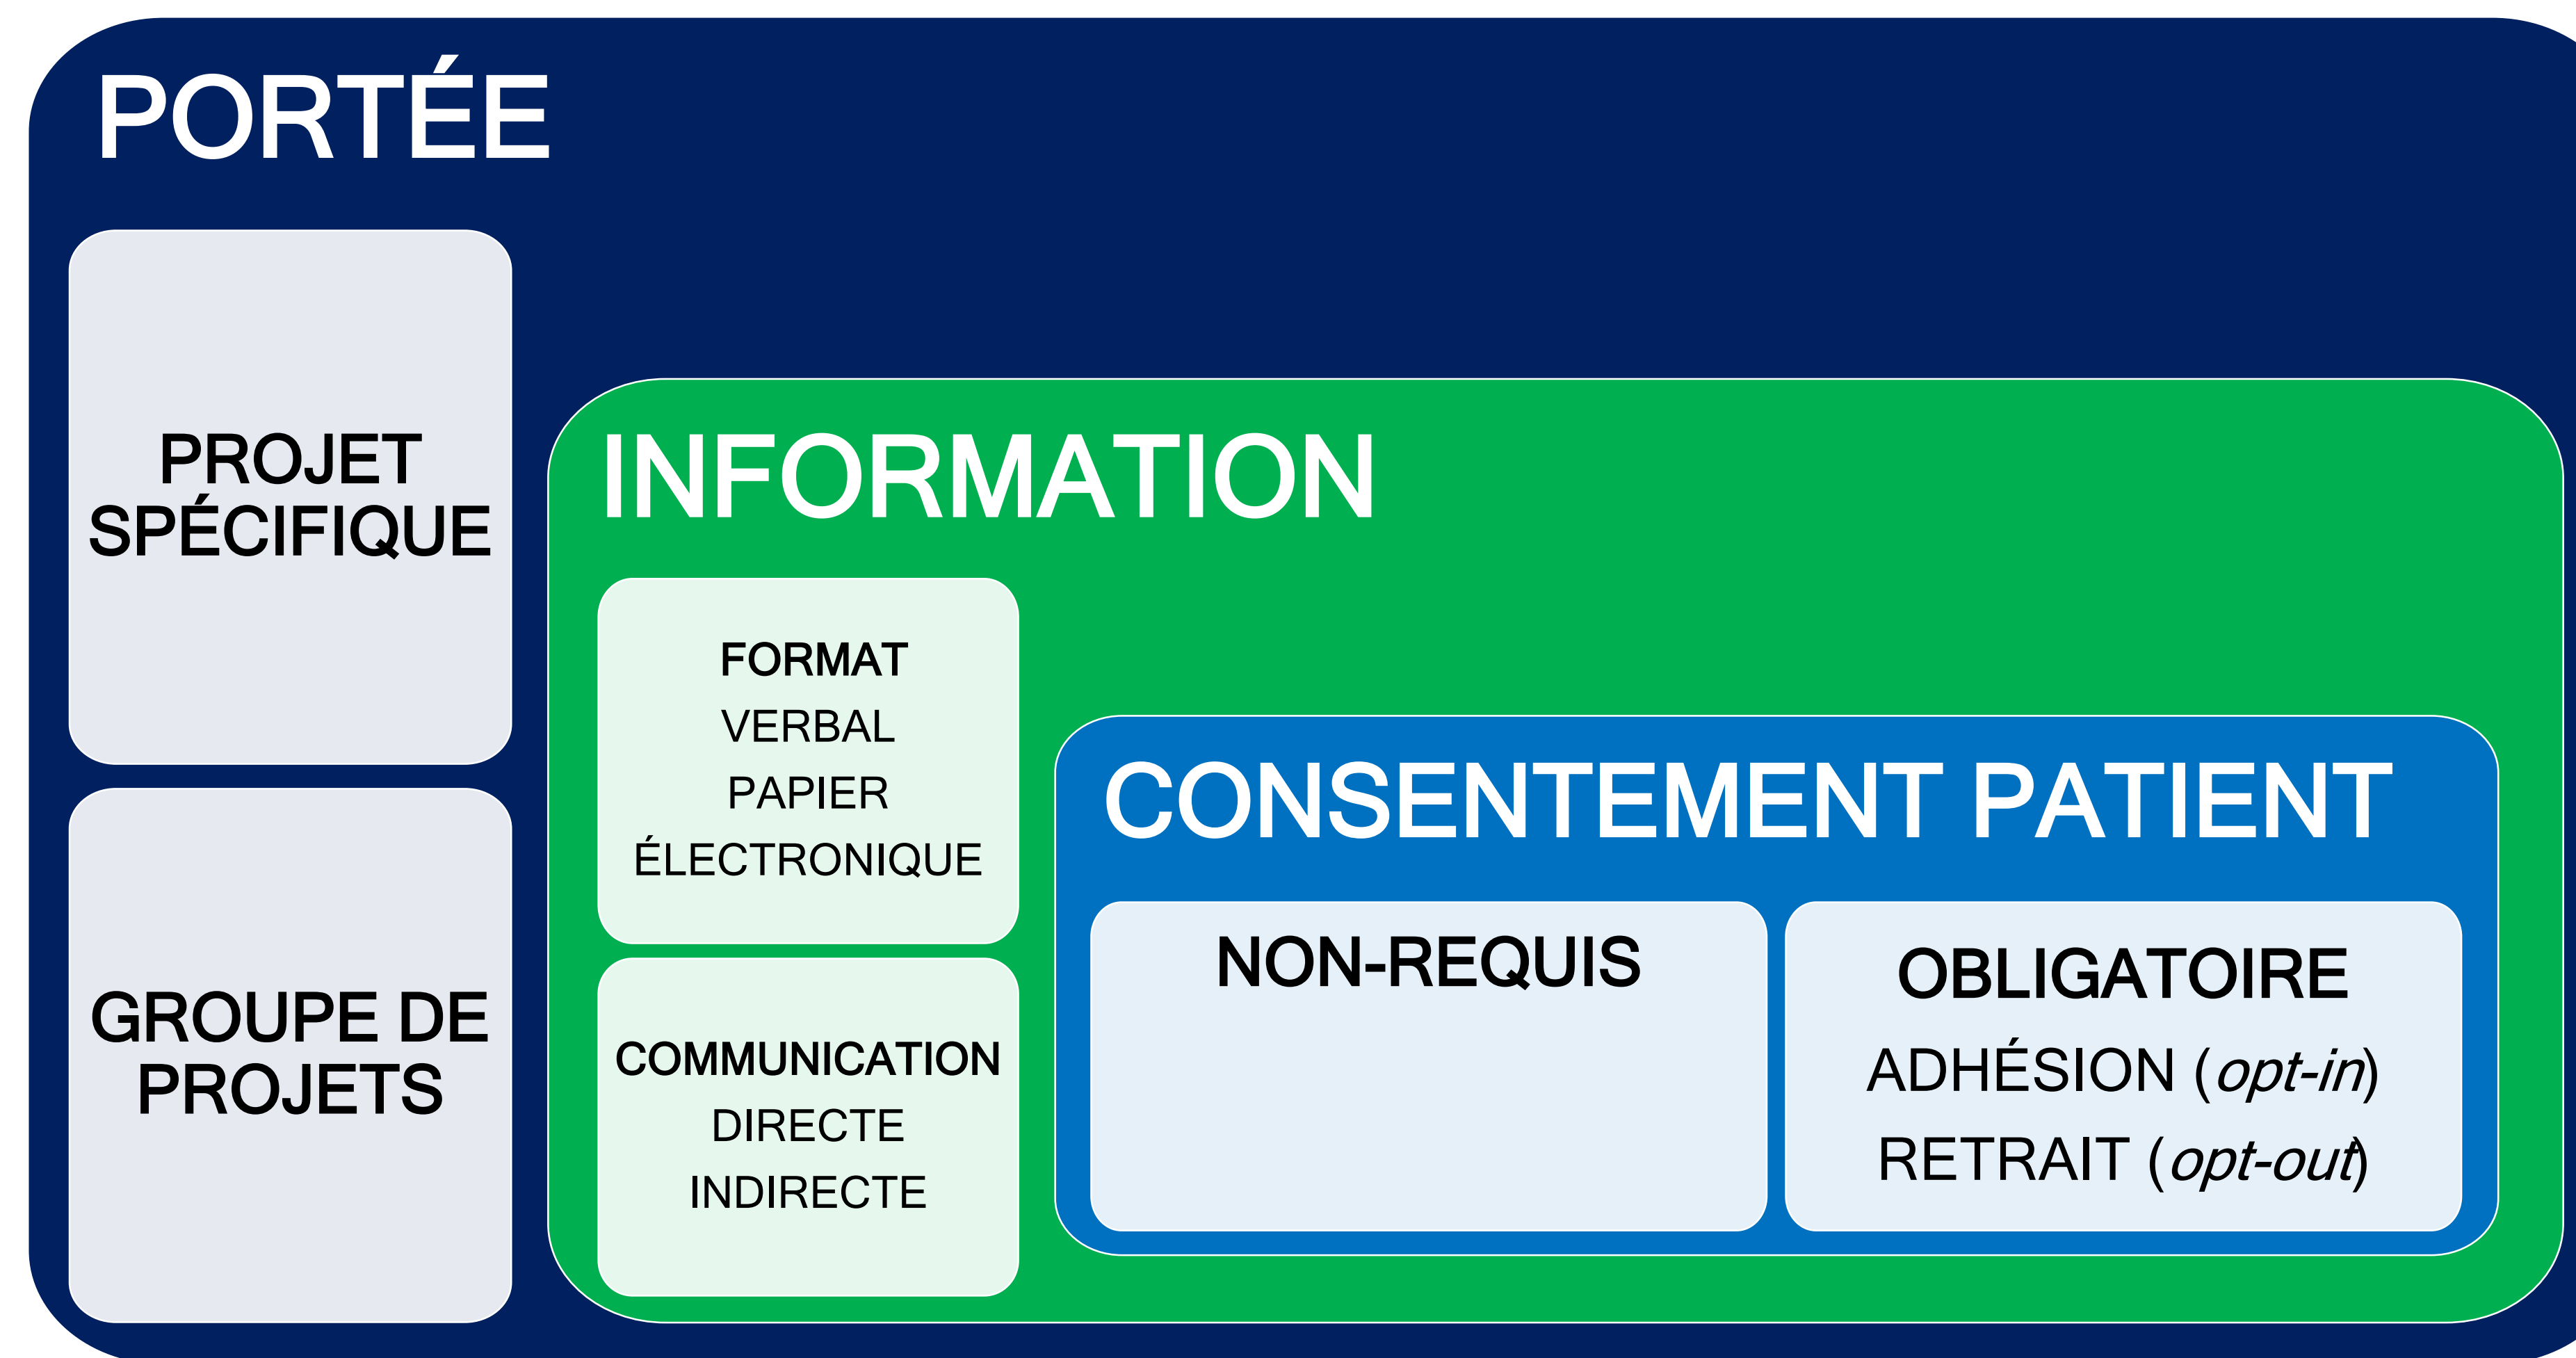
PORTÉE

PROJET SPÉCIFIQUE

GROUPE DE PROJETS

INFORMATION

FORMAT
VERBAL
PAPIER
ÉLECTRONIQUE

COMMUNICATION
DIRECTE
INDIRECTE

CONSENTEMENT PATIENT

NON-REQUIS

OBLIGATOIRE
ADHÉSION (*opt-in*)
RETRAIT (*opt-out*)